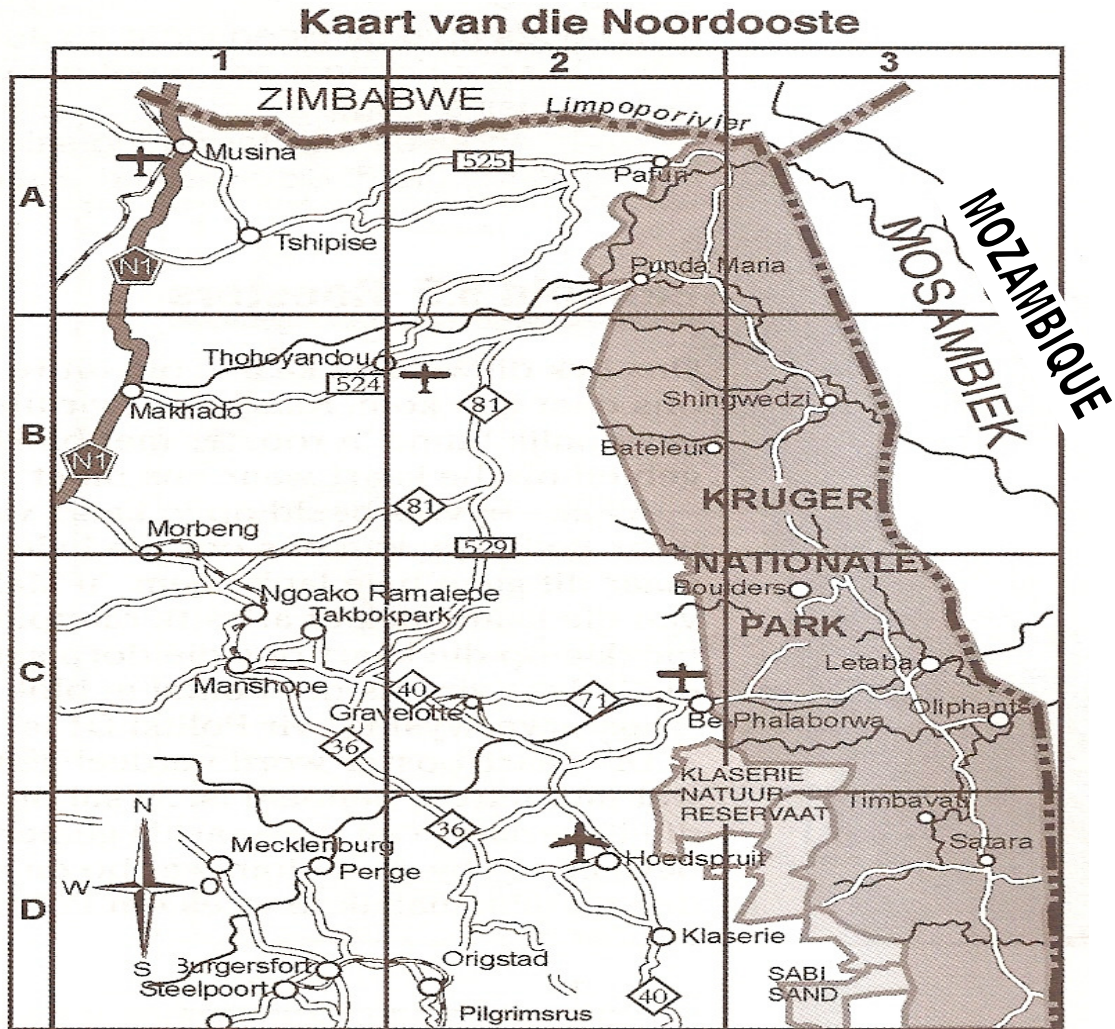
Kaart van die Noordooste

1
2
3

A
B
C
D

ZIMBABWE
Limpoporivier
MOZAMBIQUE
MOSAMBIEK

Musina
525
Pafuri
Tshipise
N1
Punda Maria
Thohoyandou
524
Makhado
81
Shingwedzi
Bateleur
N1
81
KRUGER
Morbeng
529
NATIONALE
Ngoako Ramalepe
Boulders
Takbokpark
PARK
Letaba
Manshope
40
Gravelotte
71
Ba-Phalaborwa
Oliphants
36
KLASERIE
NATUUR
RESERVAAT
Timbavati
N
36
Mecklenburg
Satara
Penge
Hoedspruit
W
O
Klaserie
S
Burgersfort
Origstad
SABI
SAND
Steelpoort
40
Pilgrimsrus